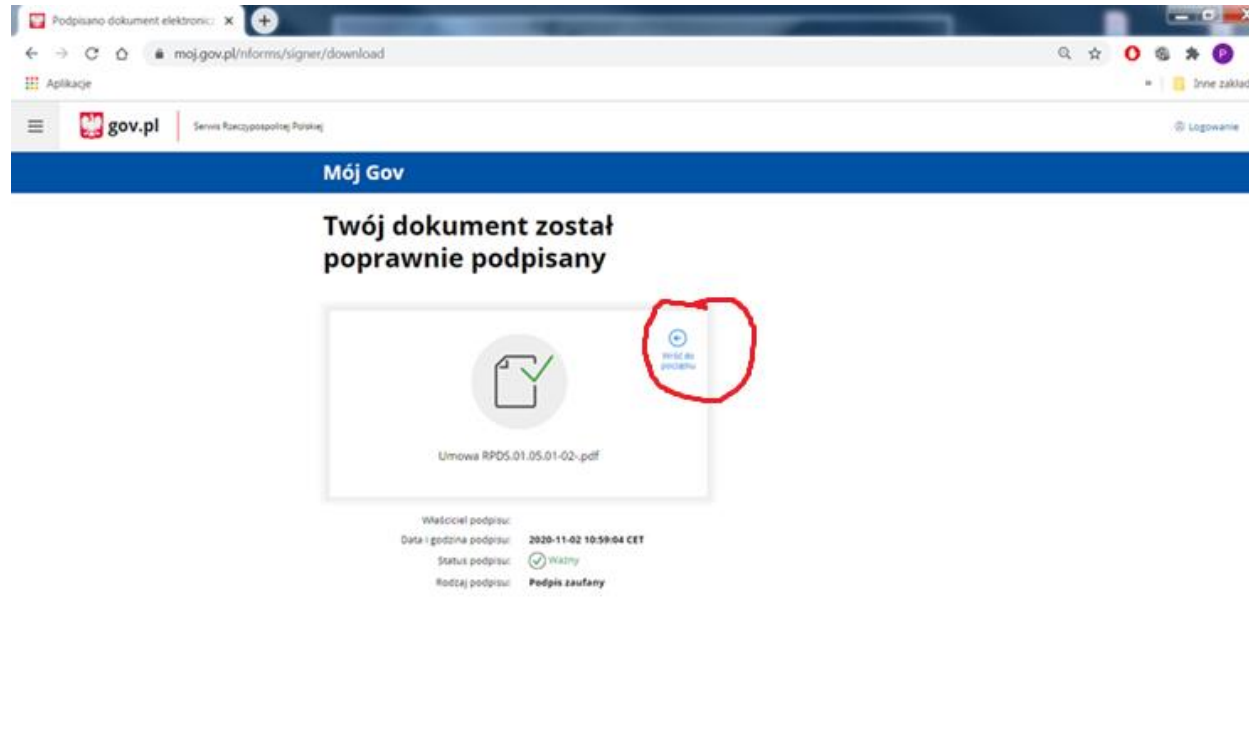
Podpisano dokument elektronic ×

moj.gov.pl/nforms/signer/download

Aplikacje

Inne zakład

gov.pl | Serwis Rzeczypospolitej Polskiej

Logowanie

Mój Gov

Twój dokument został poprawnie podpisany

Wróć do początku

Umowa RPDS.01.05.01-02-.pdf

Właściciel podpisu:
Data i godzina podpisu: 2020-11-02 10:59:04 CET
Status podpisu: Ważny
Rodzaj podpisu: Podpis zaufany